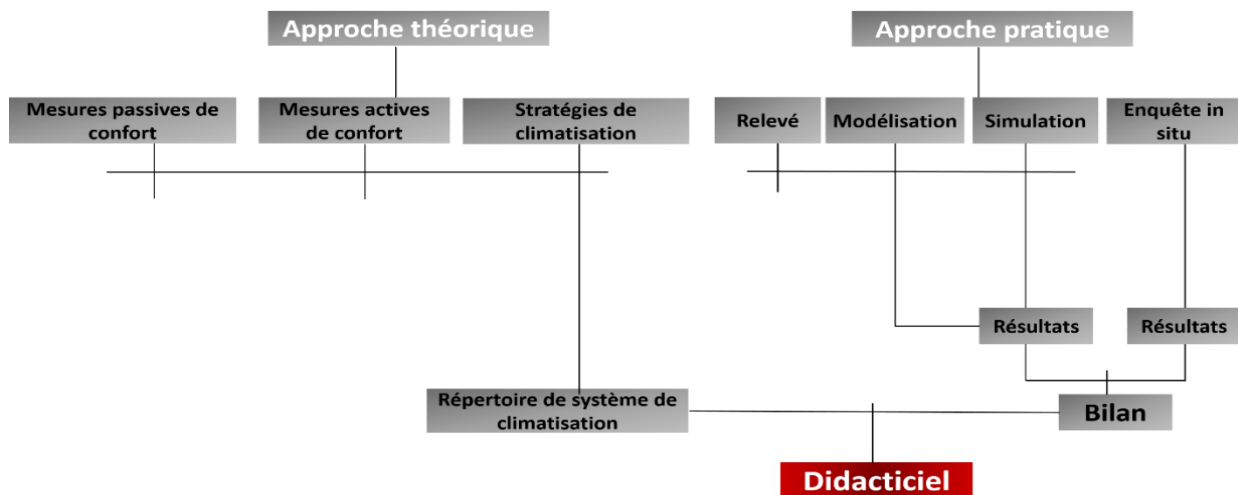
Approche théorique

Approche pratique

Mesures passives de confort

Mesures actives de confort

Stratégies de climatisation

Relevé

Modélisation

Simulation

Enquête in situ

Résultats

Résultats

Répertoire de système de climatisation

Bilan

Didacticiel